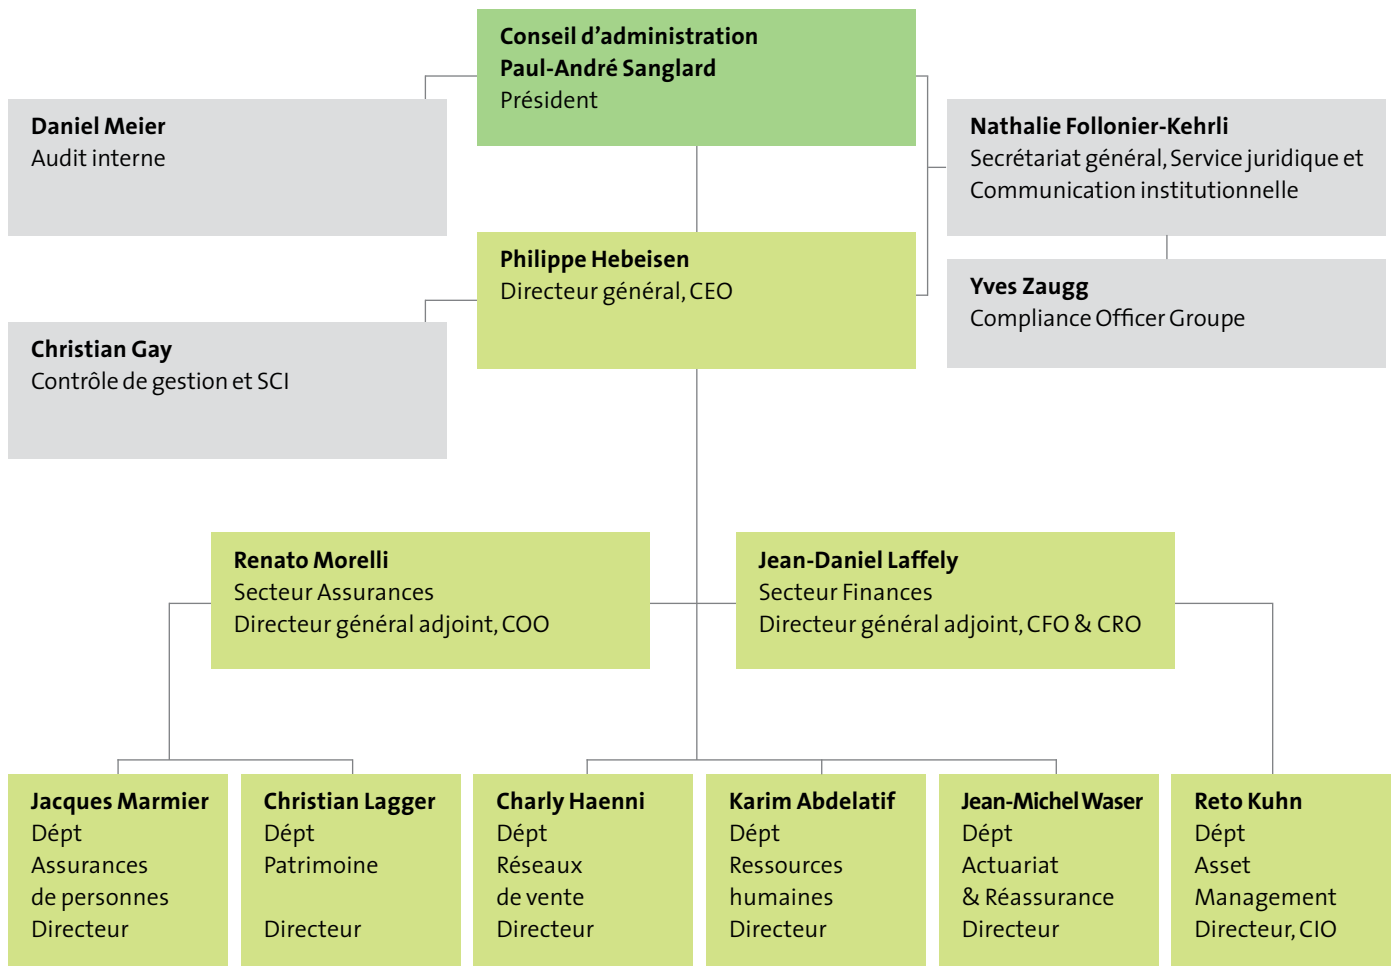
Conseil d’administration
Paul-André Sanglard
Président

Daniel Meier
Audit interne

Nathalie Follonier-Kehrli
Secrétariat général, Service juridique et Communication institutionnelle

Philippe Hebeisen
Directeur général, CEO

Yves Zaugg
Compliance Officer Groupe

Christian Gay
Contrôle de gestion et SCI

Renato Morelli
Secteur Assurances
Directeur général adjoint, COO

Jean-Daniel Laffely
Secteur Finances
Directeur général adjoint, CFO & CRO

Jacques Marmier
Dépt
Assurances
de personnes
Directeur

Christian Lagger
Dépt
Patrimoine

Directeur

Charly Haenni
Dépt
Réseaux
de vente
Directeur

Karim Abdelatif
Dépt
Ressources
humaines
Directeur

Jean-Michel Waser
Dépt
Actuariat
& Réassurance
Directeur

Reto Kuhn
Dépt
Asset
Management
Directeur, CIO